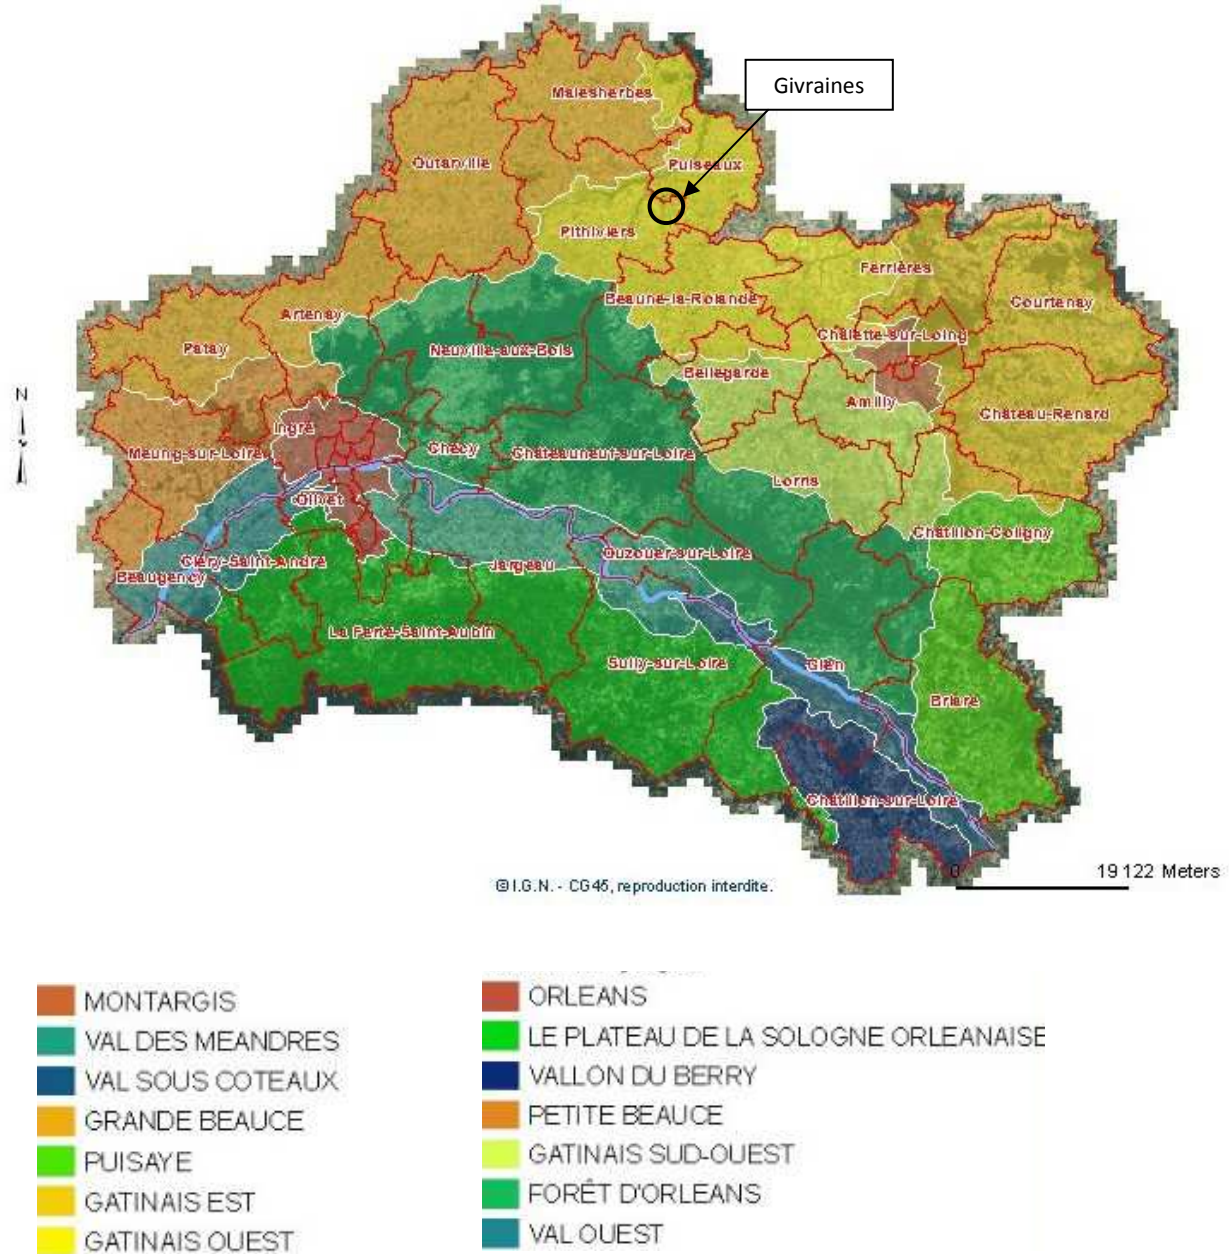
Givraines

Malesherbes

Outarville

Puiseaux

Pithiviers

Ferrières

Courtenay

Beaune-la-Rolande

Artenay

Patay

Neuville-aux-Bois

Châlette-sur-Loing

Bellegarde

Amilly

Château-Renard

Ingré

Meung-sur-Loire

Chécy

Châteauneuf-sur-Loire

Lorris

Olivet

Châtillon-Coligny

Cléry-Saint-André

Beaugency

Jargeau

Ouzouer-sur-Loire

La Ferté-Saint-Aubin

Sully-sur-Loire

Gien

Briare

Châtillon-sur-Loire

N

0

19 122 Meters

© I.G.N. - CG45, reproduction interdite.

MONTARGIS
VAL DES MEANDRES
VAL SOUS COTEAUX
GRANDE BEAUCE
PUISAYE
GATINAIS EST
GATINAIS OUEST

ORLEANS
LE PLATEAU DE LA SOLOGNE ORLEANAISE
VALLON DU BERRY
PETITE BEAUCE
GATINAIS SUD-OUEST
FORÊT D'ORLEANS
VAL OUEST